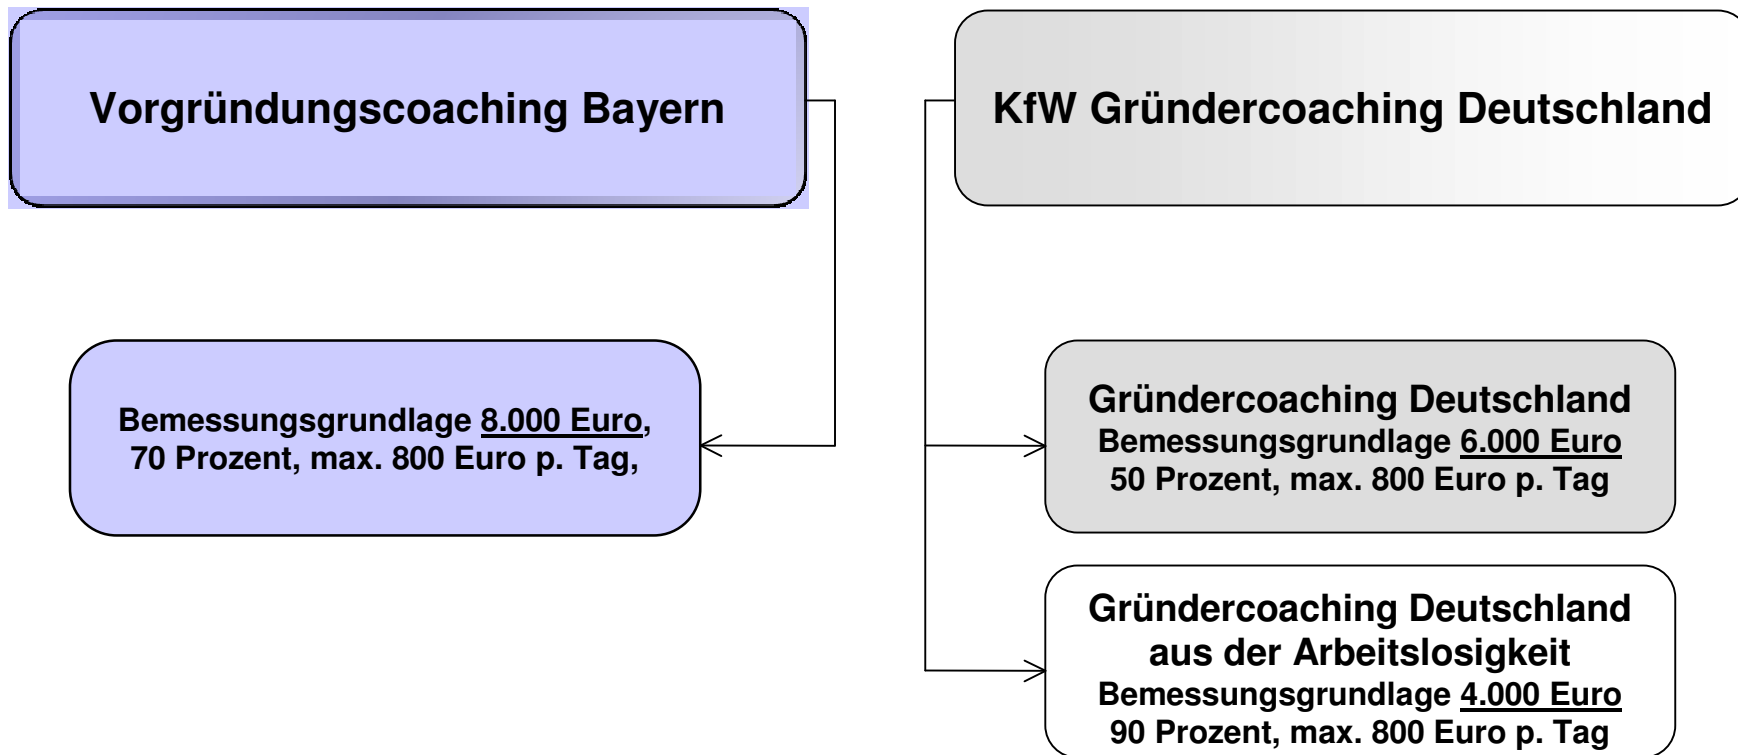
Vorgründungscoaching Bayern

Bemessungsgrundlage 8.000 Euro, 70 Prozent, max. 800 Euro p. Tag,

KfW Gründercoaching Deutschland

Gründercoaching Deutschland
Bemessungsgrundlage 6.000 Euro
50 Prozent, max. 800 Euro p. Tag

Gründercoaching Deutschland aus der Arbeitslosigkeit
Bemessungsgrundlage 4.000 Euro
90 Prozent, max. 800 Euro p. Tag